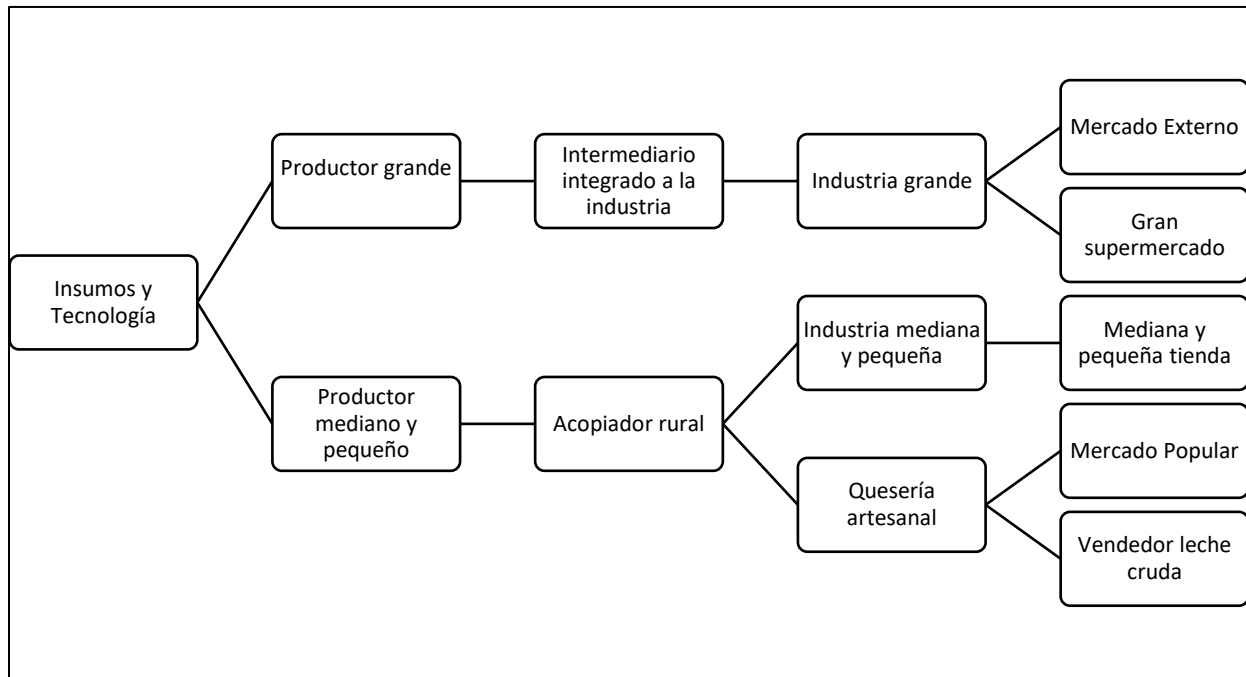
Insumos y Tecnología

Productor grande

Intermediario integrado a la industria

Industria grande

Mercado Externo

Gran supermercado

Productor mediano y pequeño

Acopiador rural

Industria mediana y pequeña

Mediana y pequeña tienda

Quesería artesanal

Mercado Popular

Vendedor leche cruda